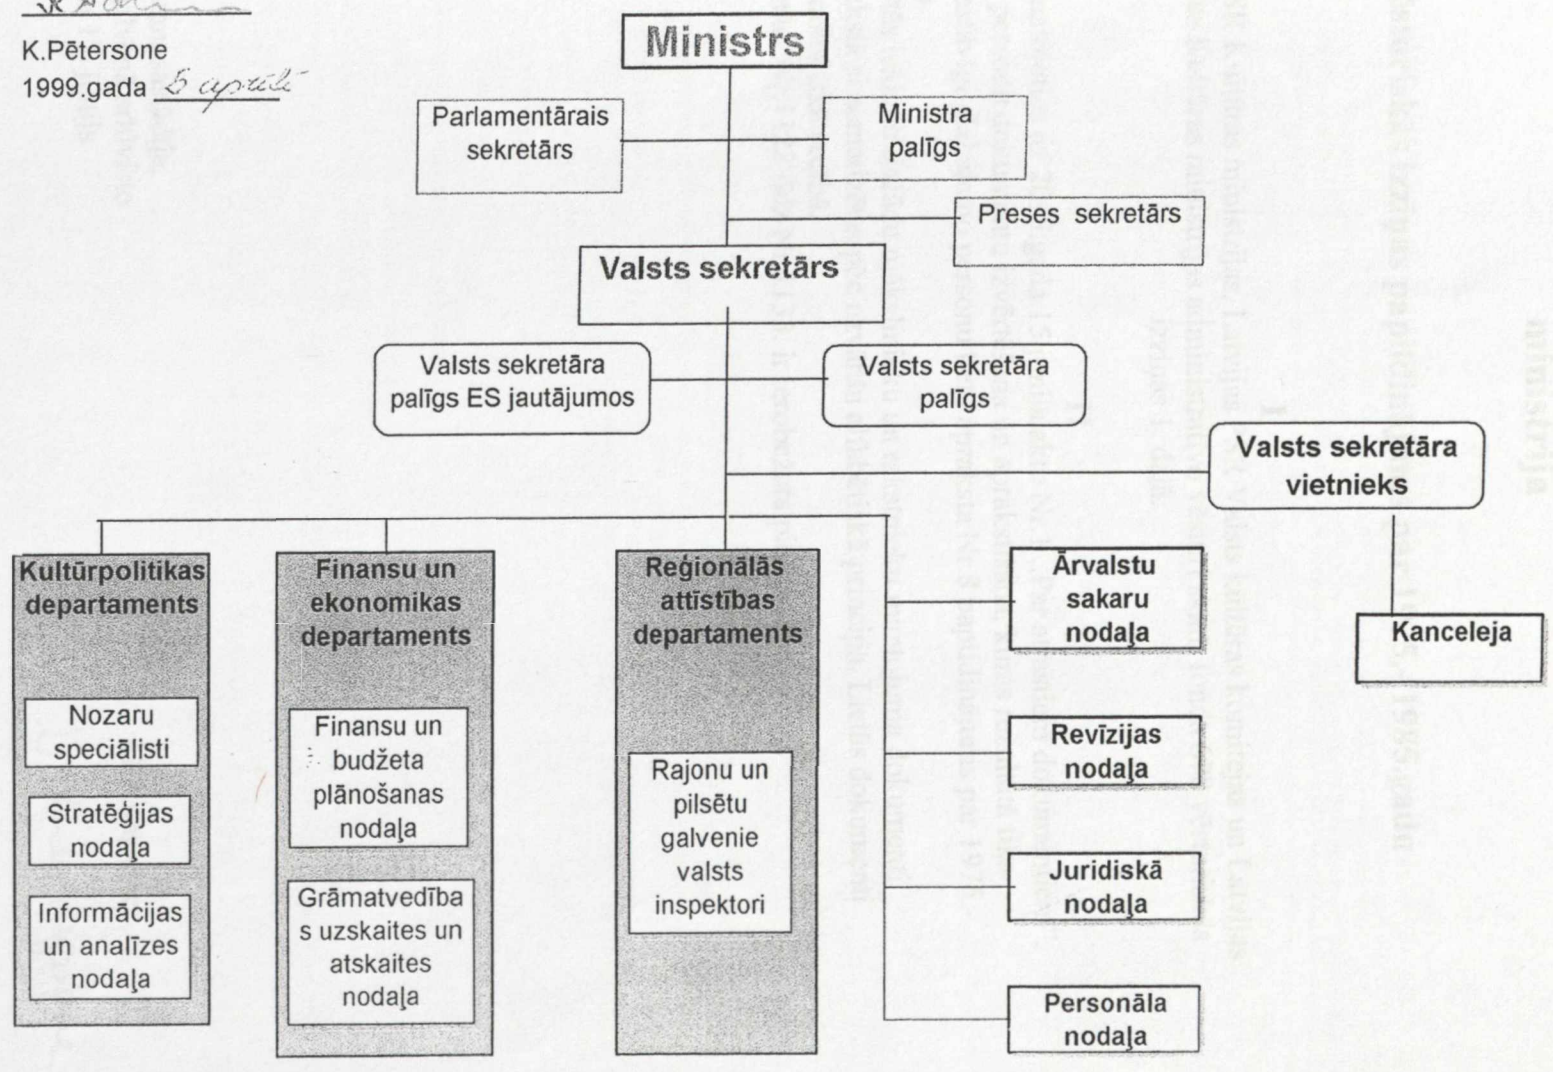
K.Pētersone
1999.gada 5 aprīlī

Ministrs

Parlamentārais sekretārs

Ministra palīgs

Preses sekretārs

Valsts sekretārs

Valsts sekretāra palīgs ES jautājumos

Valsts sekretāra palīgs

Valsts sekretāra vietnieks

Kanceleja

Kultūrpolitikas departaments

Nozaru speciālisti

Stratēģijas nodaļa

Informācijas un analīzes nodaļa

Finansu un ekonomikas departaments

Finansu un budžeta plānošanas nodaļa

Grāmatvedības uzskaites un atskaites nodaļa

Reģionālās attīstības departaments

Rajonu un pilsētu galvenie valsts inspektori

Ārvalstu sakaru nodaļa

Revīzijas nodaļa

Juridiskā nodaļa

Personāla nodaļa